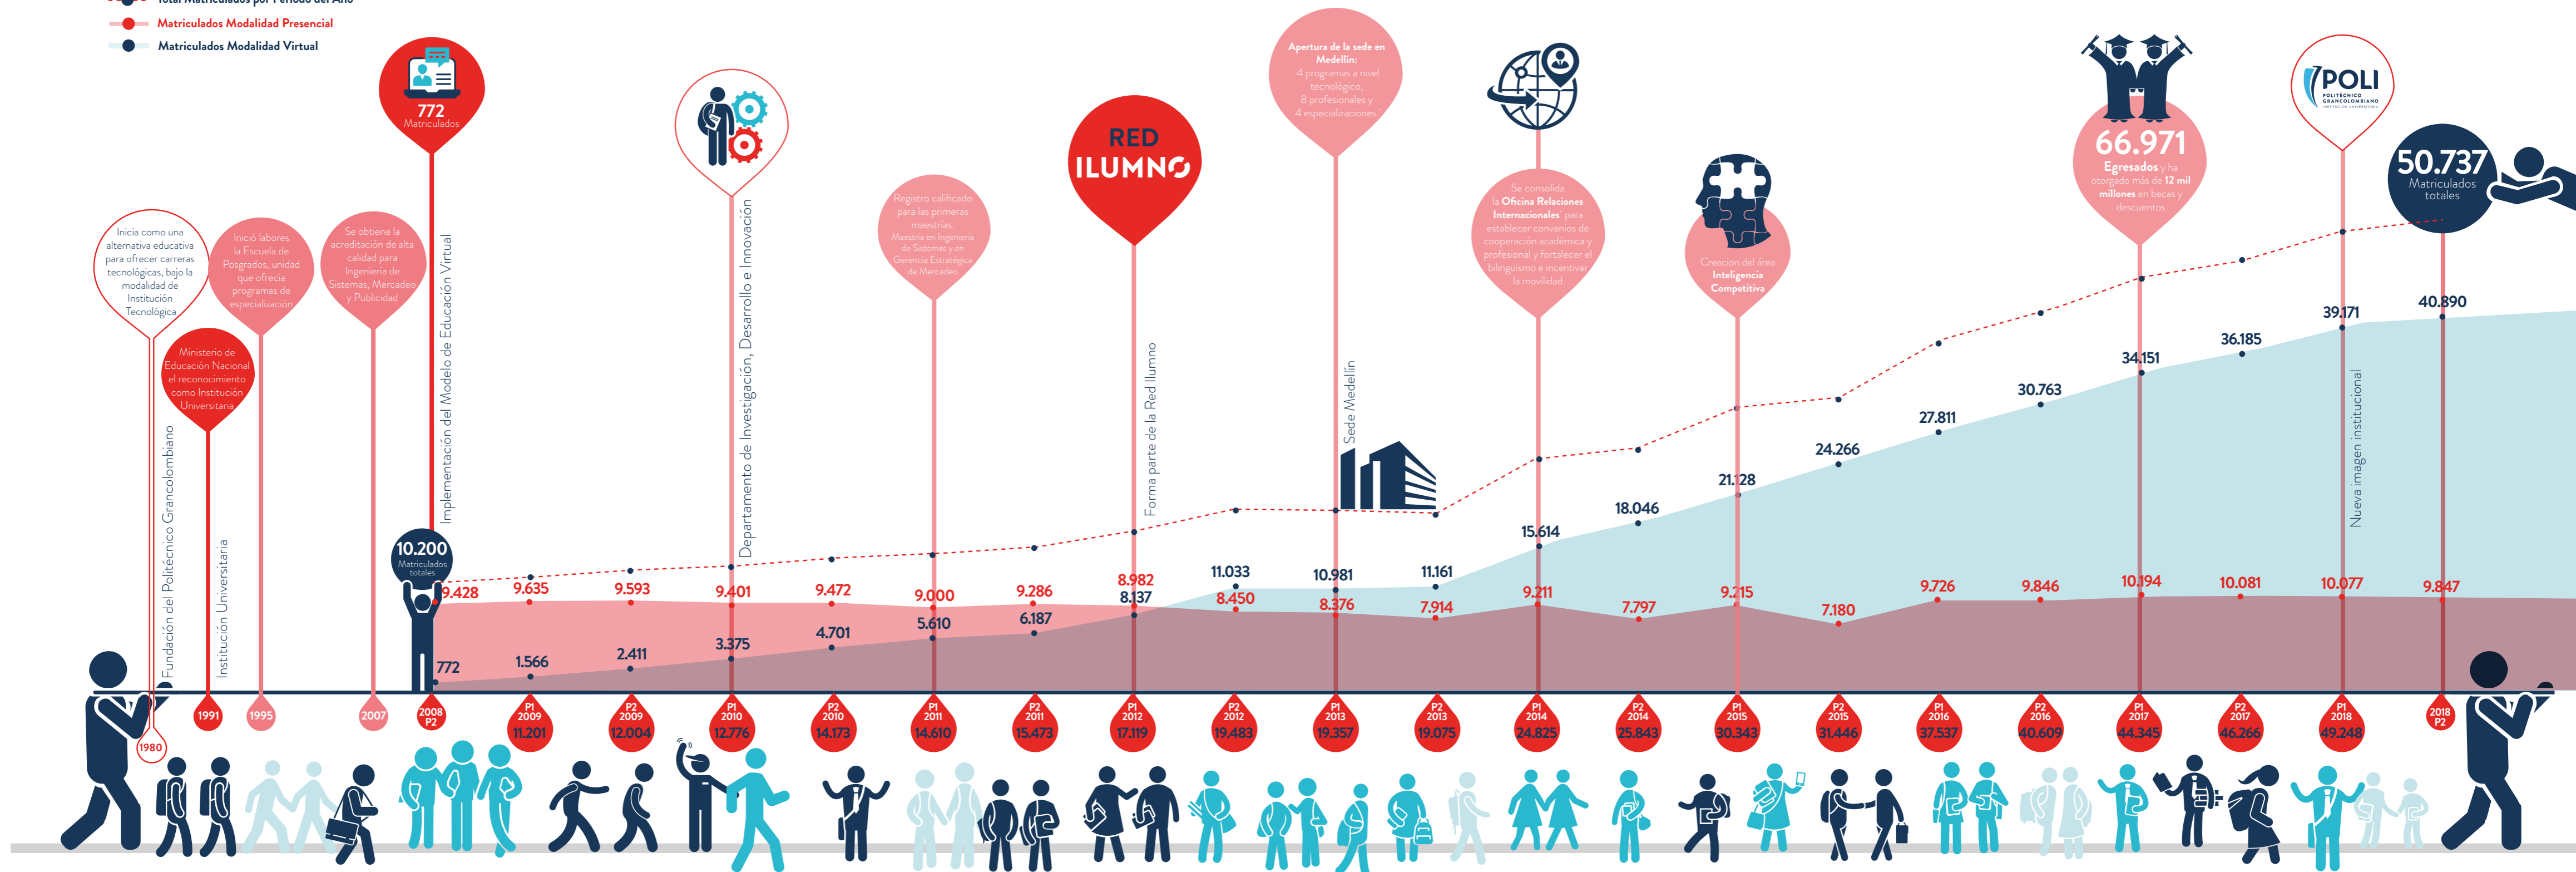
Total Matriculados por Periodo del Año
Matriculados Modalidad Presencial
Matriculados Modalidad Virtual

Inicia como una alternativa educativa para ofrecer carreras tecnológicas, bajo la modalidad de Institución Tecnológica

Fundación del Politécnico Grancolombiano

1980

Ministerio de Educación Nacional el reconocimiento como Institución Universitaria

Institución Universitaria

1991

Inició labores la Escuela de Posgrados, unidad que ofrecía programas de especialización

1995

Se obtiene la acreditación de alta calidad para Ingeniería de Sistemas, Mercadeo y Publicidad

2007

772 Matriculados

Implementación del Modelo de Educación Virtual

10.200 Matriculados totales

2008 P2

Departamento de Investigación, Desarrollo e Innovación

Registro calificado para las primeras maestrías: Maestría en Ingeniería de Sistemas y en Gerencia Estratégica de Mercadeo

RED ILUMNO

Forma parte de la Red Ilumno

Apertura de la sede en Medellín: 4 programas a nivel tecnológico, 8 profesionales y 4 especializaciones

Sede Medellín

Se consolida la Oficina Relaciones Internacionales para establecer convenios de cooperación académica y profesional y fortalecer el bilingüismo e incentivar la movilidad.

Creacion del área Inteligencia Competitiva

66.971 Egresados y ha otorgado más de 12 mil millones en becas y descuentos

POLI POLITÉCNICO GRANCOLOMBIANO INSTITUCIÓN UNIVERSITARIA

Nueva imagen institucional

50.737 Matriculados totales

9.428
772
9.635
1.566
9.593
2.411
9.401
3.375
9.472
4.701
9.000
5.610
9.286
6.187
8.982
8.137
11.033
8.450
10.981
8.376
11.161
7.914
15.614
9.211
18.046
7.797
21.128
9.215
24.266
7.180
27.811
9.726
30.763
9.846
34.151
10.194
36.185
10.081
39.171
10.077
40.890
9.847

P1 2009 11.201
P2 2009 12.004
P1 2010 12.776
P2 2010 14.173
P1 2011 14.610
P2 2011 15.473
P1 2012 17.119
P2 2012 19.483
P1 2013 19.357
P2 2013 19.075
P1 2014 24.825
P2 2014 25.843
P1 2015 30.343
P2 2015 31.446
P1 2016 37.537
P2 2016 40.609
P1 2017 44.345
P2 2017 46.266
P1 2018 49.248
2018 P2